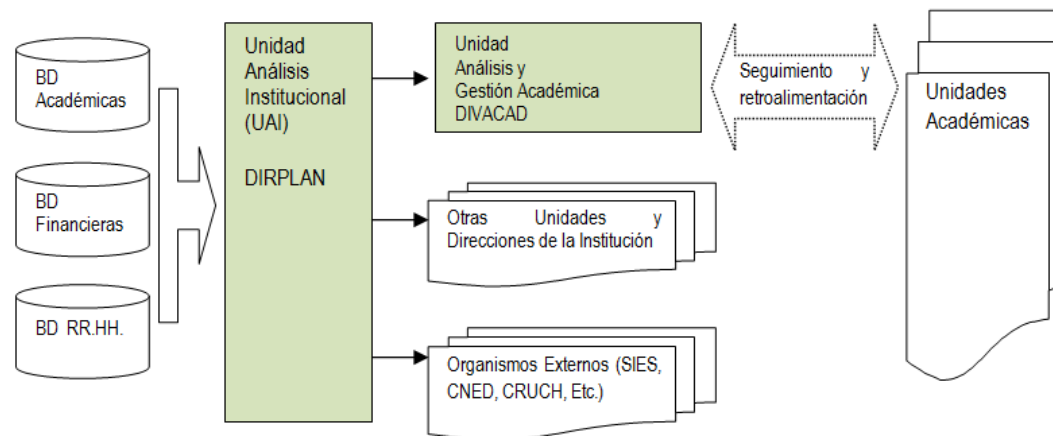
BD Académicas

BD Financieras

BD RR.HH.

Unidad Análisis Institucional (UAI)

DIRPLAN

Unidad Análisis y Gestión Académica DIVACAD

Seguimiento y retroalimentación

Unidades Académicas

Otras Unidades y Direcciones de la Institución

Organismos Externos (SIES, CNED, CRUCH, Etc.)